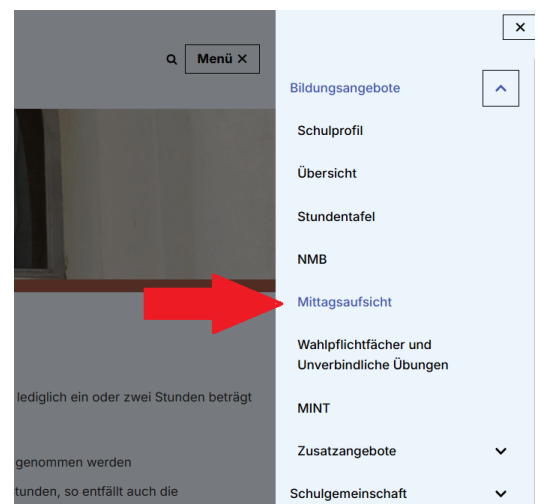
Menü ×

lediglich ein oder zwei Stunden beträgt

genommen werden

tunden, so entfällt auch die

×

Bildungsangebote

Schulprofil

Übersicht

Stundentafel

NMB

Mittagsaufsicht

Wahlpflichtfächer und Unverbindliche Übungen

MINT

Zusatzangebote

Schulgemeinschaft